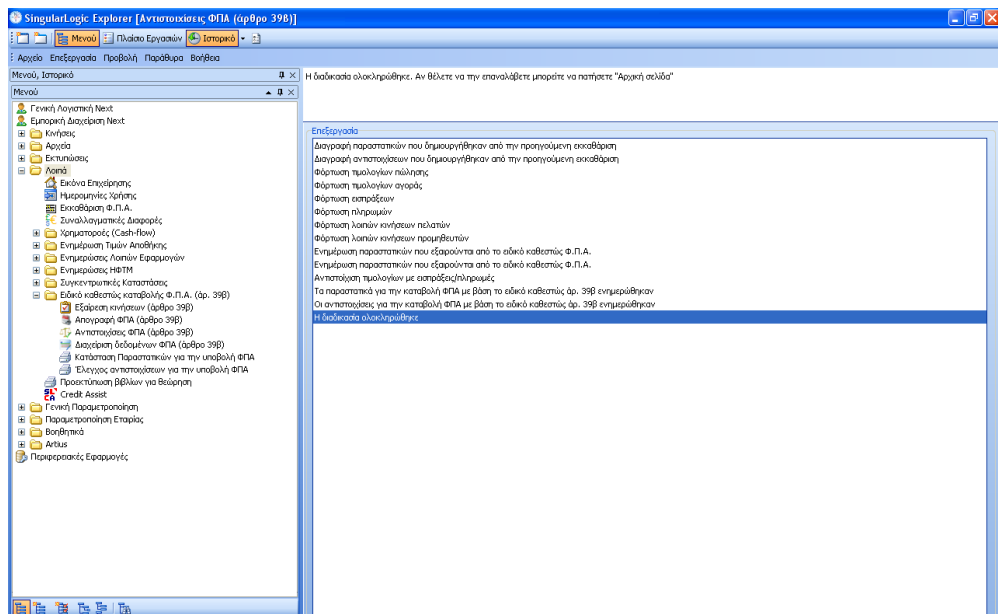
SingularLogic Explorer [Αντιστοιχίσεις ΦΠΑ (άρθρο 39β)]

Μενού Πλαίσιο Εργασιών Ιστορικό

Αρχείο Επεξεργασία Προβολή Παράθυρα Βοήθεια

Μενού, Ιστορικό

Μενού

Γενική Λογιστική Next
Εμπορική Διαχείριση Next
Κινήσεις
Αρχεία
Εκτυπώσεις
Λοιπά
Εικόνα Επιχείρησης
Ημερομηνίες Χρήσης
Εκκαθάριση Φ.Π.Α.
Συναλλαγματικές Διαφορές
Χρηματοροές (Cash-flow)
Ενημέρωση Τιμών Αποθήκης
Ενημερώσεις Λοιπών Εφαρμογών
Ενημερώσεις ΗΦΤΜ
Συγκεντρωτικές Καταστάσεις
Ειδικό καθεστώς καταβολής Φ.Π.Α. (άρ. 39β)
Εξαίρεση κινήσεων (άρθρο 39β)
Απογραφή ΦΠΑ (άρθρο 39β)
Αντιστοιχίσεις ΦΠΑ (άρθρο 39β)
Διαχείριση δεδομένων ΦΠΑ (άρθρο 39β)
Κατάσταση Παραστατικών για την υποβολή ΦΠΑ
Έλεγχος αντιστοιχίσεων για την υποβολή ΦΠΑ
Προεκτύπωση βιβλίων για θεώρηση
Credit Assist
Γενική Παραμετροποίηση
Παραμετροποίηση Εταιρίας
Βοηθητικά
Artius
Περιφερειακές Εφαρμογές

Η διαδικασία ολοκληρώθηκε. Αν θέλετε να την επαναλάβετε μπορείτε να πατήσετε "Αρχική σελίδα"

Επεξεργασία
Διαγραφή παραστατικών που δημιουργήθηκαν από την προηγούμενη εκκαθάριση
Διαγραφή αντιστοιχίσεων που δημιουργήθηκαν από την προηγούμενη εκκαθάριση
Φόρτωση τιμολογίων πώλησης
Φόρτωση τιμολογίων αγοράς
Φόρτωση εισπράξεων
Φόρτωση πληρωμών
Φόρτωση λοιπών κινήσεων πελατών
Φόρτωση λοιπών κινήσεων προμηθευτών
Ενημέρωση παραστατικών που εξαιρούνται από το ειδικό καθεστώς Φ.Π.Α.
Ενημέρωση παραστατικών που εξαιρούνται από το ειδικό καθεστώς Φ.Π.Α.
Αντιστοίχιση τιμολογίων με εισπράξεις/πληρωμές
Τα παραστατικά για την καταβολή ΦΠΑ με βάση το ειδικό καθεστώς άρ. 39β ενημερώθηκαν
Οι αντιστοιχίσεις για την καταβολή ΦΠΑ με βάση το ειδικό καθεστώς άρ. 39β ενημερώθηκαν
Η διαδικασία ολοκληρώθηκε